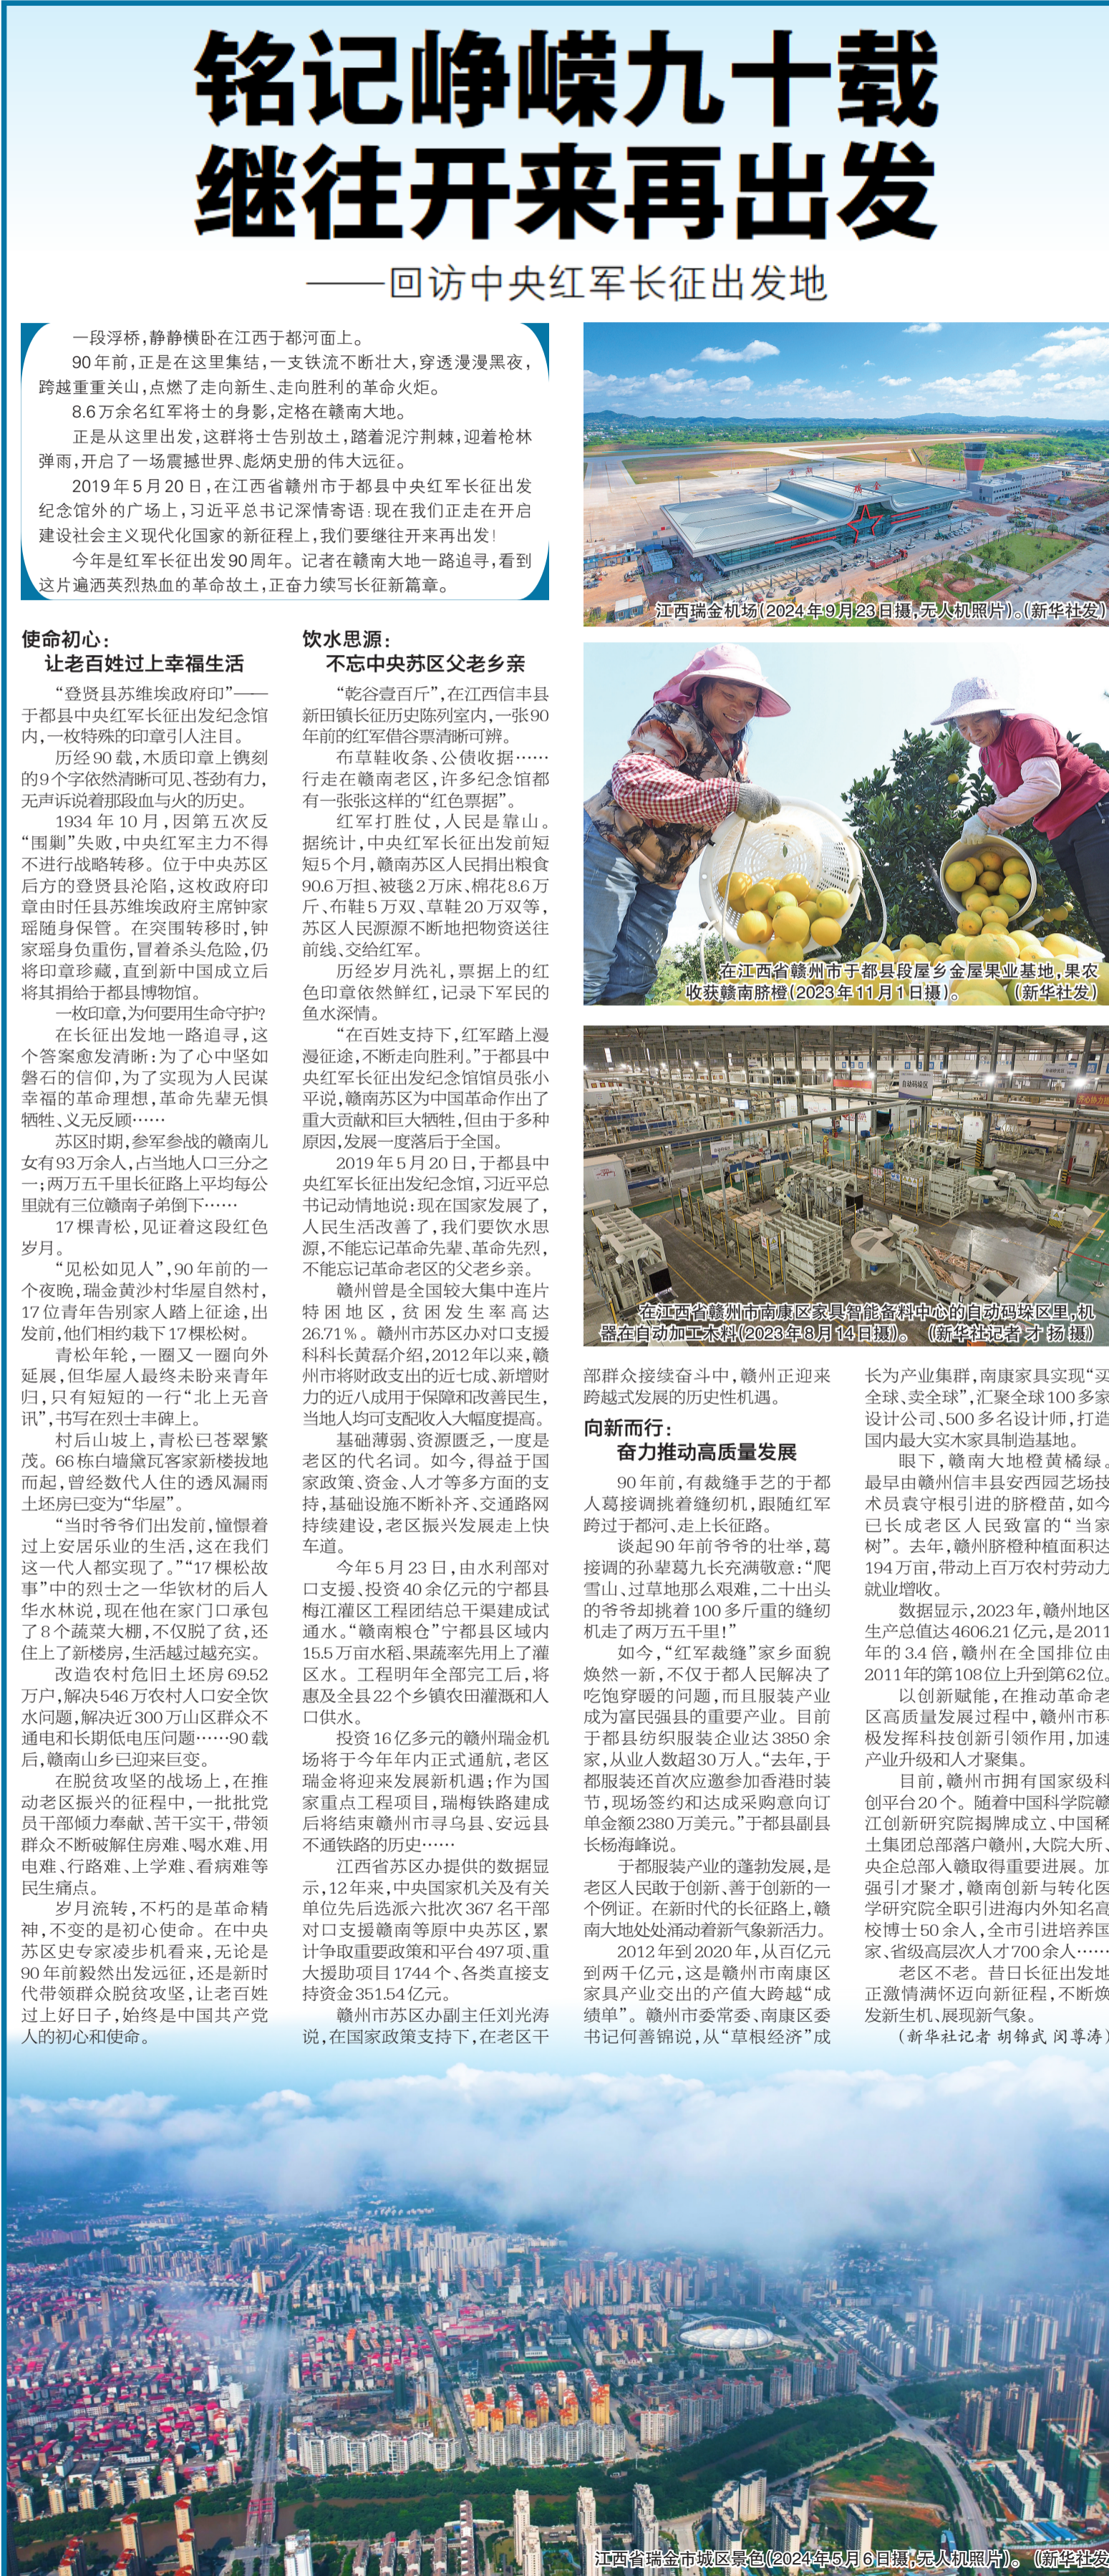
铭记峥嵘九十载
继往开来再出发

——回访中央红军长征出发地

一段浮桥，静静横卧在江西于都河面上。

90年前，正是在这里集结，一支铁流不断壮大，穿透漫漫黑夜，跨越重重关山，点燃了走向新生、走向胜利的革命火炬。

8.6万余名红军将士的身影，定格在赣南大地。

正是从这里出发，这群将士告别故土，踏着泥泞荆棘，迎着枪林弹雨，开启了一场震撼世界、彪炳史册的伟大远征。

2019年5月20日，在江西省赣州市于都县中央红军长征出发纪念馆外的广场上，习近平总书记深情寄语：现在我们正走在开启建设社会主义现代化国家的新征程上，我们要继往开来再出发！

今年是红军长征出发90周年。记者在赣南大地一路追寻，看到这片遍洒英烈热血的革命故土，正奋力续写长征新篇章。

江西瑞金机场（2024年9月23日摄，无人机照片）。（新华社发）

使命初心：
让老百姓过上幸福生活

“登贤县苏维埃政府印”——于都县中央红军长征出发纪念馆内，一枚特殊的印章引人注目。

历经90载，木质印章上镌刻的9个字依然清晰可见、苍劲有力，无声诉说着那段血与火的历史。

1934年10月，因第五次反“围剿”失败，中央红军主力不得不进行战略转移。位于中央苏区后方的登贤县沦陷，这枚政府印章由时任县苏维埃政府主席钟家瑶随身保管。在突围转移时，钟家瑶身负重伤，冒着杀头危险，仍将印章珍藏，直到新中国成立后将其捐给于都县博物馆。

一枚印章，为何要用生命守护？

在长征出发地一路追寻，这个答案愈发清晰：为了心中坚如磐石的信仰，为了实现为人民谋幸福的革命理想，革命先辈无惧牺牲、义无反顾……

苏区时期，参军参战的赣南儿女有93万余人，占当地人口三分之一；两万五千里长征路上平均每公里就有三位赣南子弟倒下……

17棵青松，见证着这段红色岁月。

“见松如见人”，90年前的一个夜晚，瑞金黄沙村华屋自然村，17位青年告别家人踏上征途，出发前，他们相约栽下17棵松树。

青松年轮，一圈又一圈向外延展，但华屋人最终未盼来青年归，只有短短的一行“北上无音讯”，书写在烈士丰碑上。

村后山坡上，青松已苍翠繁茂。66栋白墙黛瓦客家新楼拔地而起，曾经数代人住的透风漏雨土坯房已变为“华屋”。

“当时爷爷们出发前，憧憬着过上安居乐业的生活，这在我们这一代人都实现了。”“17棵松故事”中的烈士之一华钦材的后人华水林说，现在他在家门口承包了8个蔬菜大棚，不仅脱了贫，还住上了新楼房，生活越过越充实。

改造农村危旧土坯房69.52万户，解决546万农村人口安全饮水问题，解决近300万山区群众不通电和长期低电压问题……90载后，赣南山乡已迎来巨变。

在脱贫攻坚的战场上，在推动老区振兴的征程中，一批批党员干部倾力奉献、苦干实干，带领群众不断破解住房难、喝水难、用电难、行路难、上学难、看病难等民生痛点。

岁月流转，不朽的是革命精神，不变的是初心使命。在中央苏区史专家凌步机看来，无论是90年前毅然出发远征，还是新时代带领群众脱贫攻坚，让老百姓过上好日子，始终是中国共产党人的初心和使命。

饮水思源：
不忘中央苏区父老乡亲

“乾谷壹百斤”，在江西信丰县新田镇长征历史陈列室内，一张90年前的红军借谷票清晰可辨。

布草鞋收条、公债收据……行走在赣南老区，许多纪念馆都有一张张这样的“红色票据”。

红军打胜仗，人民是靠山。据统计，中央红军长征出发前短短5个月，赣南苏区人民捐出粮食90.6万担、被毯2万床、棉花8.6万斤、布鞋5万双、草鞋20万双等，苏区人民源源不断地把物资送往前线、交给红军。

历经岁月洗礼，票据上的红色印章依然鲜红，记录下军民的鱼水深情。

“在百姓支持下，红军踏上漫漫征途，不断走向胜利。”于都县中央红军长征出发纪念馆馆员张小平说，赣南苏区为中国革命作出了重大贡献和巨大牺牲，但由于多种原因，发展一度落后于全国。

2019年5月20日，于都县中央红军长征出发纪念馆，习近平总书记动情地说：现在国家发展了，人民生活改善了，我们要饮水思源，不能忘记革命先辈、革命先烈，不能忘记革命老区的父老乡亲。

赣州曾是全国较大集中连片特困地区，贫困发生率高达26.71%。赣州市苏区办对口支援科科长黄磊介绍，2012年以来，赣州市将财政支出的近七成、新增财力的近八成用于保障和改善民生，当地人均可支配收入大幅度提高。

基础薄弱、资源匮乏，一度是老区的代名词。如今，得益于国家政策、资金、人才等多方面的支持，基础设施不断补齐、交通网持续建设，老区振兴发展走上快车道。

今年5月23日，由水利部对口支援、投资40余亿元的宁都县梅江灌区工程团结总干渠建成试通水。“赣南粮仓”宁都县区域内15.5万亩水稻、果蔬率先用上了灌区水。工程明年全部完工后，将惠及全县22个乡镇农田灌溉和人口供水。

投资16亿多元的赣州瑞金机场去年内正式通航，老区瑞金将迎来发展新机遇；作为国家重点工程项目，瑞梅铁路建成后将结束赣州市寻乌县、安远县不通铁路的历史……

江西省苏区办提供的数据显示，12年来，中央国家机关及有关单位先后选派六批次367名干部对口支援赣南等原中央苏区，累计争取重要政策和平台497项、重大援助项目1744个、各类直接支持资金351.54亿元。

赣州市苏区办副主任刘光涛说，在国家政策支持下，在老区干部群众接续奋斗中，赣州正迎来跨越式发展的历史性机遇。

在江西省赣州市于都县段屋乡金屋果业基地，果农收获赣南脐橙（2023年11月1日摄）。（新华社发）

在江西省赣州市南康区家具智能备料中心的自动码垛区里，机器在自动加工木料（2023年8月14日摄）。（新华社记者 才扬 摄）

向新而行：
奋力推动高质量发展

90年前，有裁缝手艺的于都人葛接调挑着缝纫机，跟随红军跨过于都河，走上长征路。

谈起90年前爷爷的壮举，葛接调的孙辈葛九长充满敬意：“爬雪山、过草地那么艰难，二十出头的爷爷却挑着100多斤重的缝纫机走了两万五千里！”

如今，“红军裁缝”家乡面貌焕然一新，不仅于都人民解决了吃饱穿暖的问题，而且服装产业成为富民强县的重要产业。目前于都县纺织服装企业达3850余家，从业人数超30万人。“去年，于都服装首次应邀参加香港时装节，现场签约和达成采购意向订单金额2380万美元。”于都县副县长杨海峰说。

于都服装产业的蓬勃发展，是老区人民敢于创新、善于创新的一个例证。在新时代的长征路上，赣南大地处处涌动着新气象新活力。

2012年到2020年，从百亿元到两千亿元，这是赣州市南康区家具产业交出的产值大跨越“成绩单”。赣州市委常委、南康区委书记何善锦说，从“草根经济”成长为产业集群，南康家具实现“买全球、卖全球”，汇聚全球100多家设计公司、500多名设计师，打造国内最大实木家具制造基地。

眼下，赣南大地橙黄橘绿。最早由赣州信丰县安西园艺场技术员袁守根引进的脐橙苗，如今已长成老区人民致富的“当家树”。去年，赣州脐橙种植面积达194万亩，带动上百万农村劳动力就业增收。

数据显示，2023年，赣州地区生产总值达4606.21亿元，是2011年的3.4倍，赣州在全国排位由2011年的第108位上升到第62位。

以创新赋能，在推动革命老区高质量发展过程中，赣州市积极发挥科技创新引领作用，加速产业升级和人才集聚。

目前，赣州市拥有国家级科创平台20个。随着中国科学院赣江创新研究院揭牌成立、中国稀土集团总部落户赣州，大院大所、央企总部入赣取得重要进展。加强引才聚才，赣南创新与转化医学研究院全职引进海内外知名高校博士50余人，全市引进培养国家、省级高层次人才700余人……

老区不老。昔日长征出发地正激情满怀迈向新征程，不断焕发新生机、展现新气象。

（新华社记者 胡锦武 闵尊涛）

江西省瑞金市城区景色（2024年5月6日摄，无人机照片）。（新华社发）